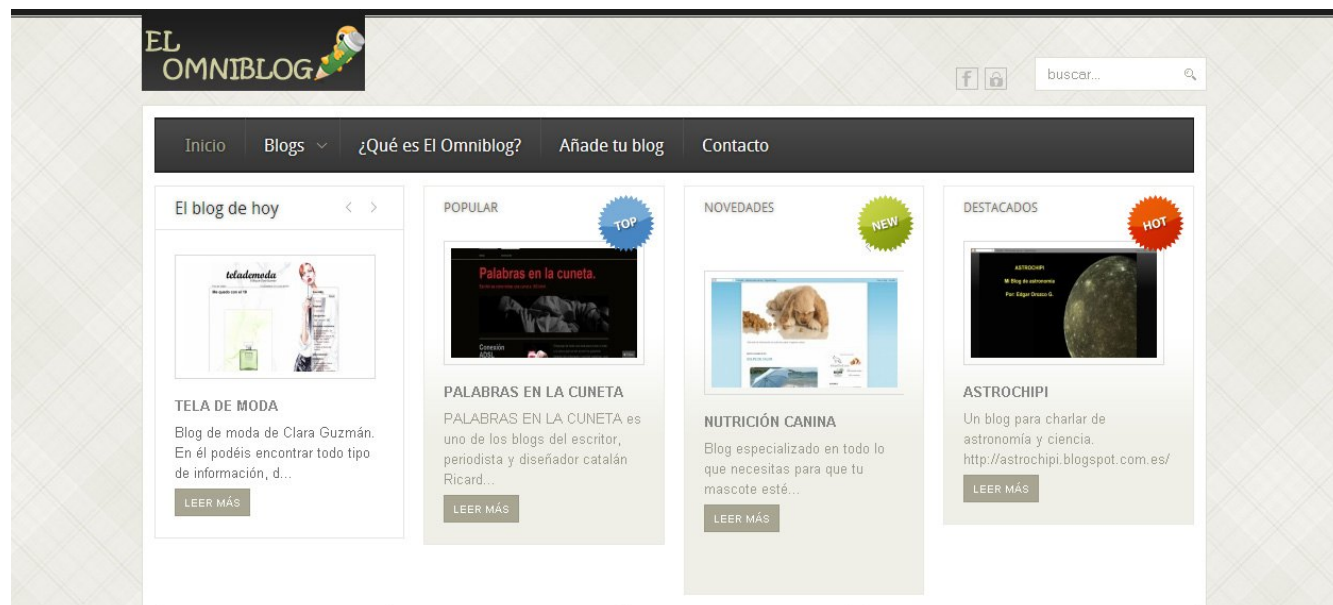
EL OMNIBLOG

f

buscar...

Inicio Blogs ¿Qué es El Omniblog? Añade tu blog Contacto

El blog de hoy

telademoda

TELA DE MODA

Blog de moda de Clara Guzmán. En él podéis encontrar todo tipo de información, d...

LEER MÁS

POPULAR

TOP

Palabras en la cuneta.

PALABRAS EN LA CUNETA

PALABRAS EN LA CUNETA es uno de los blogs del escritor, periodista y diseñador catalán Ricard...

LEER MÁS

NOVEDADES

NEW

NUTRICIÓN CANINA

Blog especializado en todo lo que necesitas para que tu mascote esté...

LEER MÁS

DESTACADOS

HOT

ASTROCHIPI

Mi Blog de astronomía

Por: Edgar Orozco G.

ASTROCHIPI

Un blog para charlar de astronomía y ciencia. http://astrochipi.blogspot.com.es/

LEER MÁS